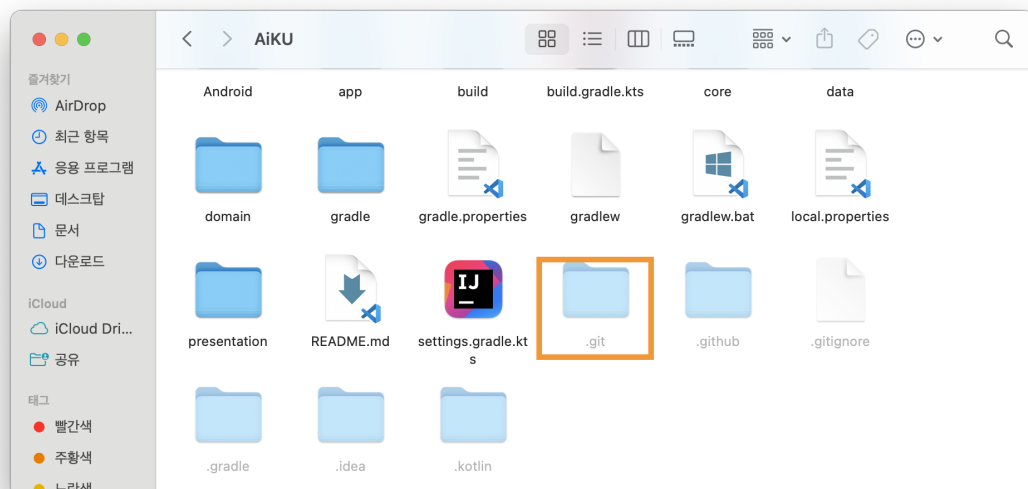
AiKU

즐겨찾기
AirDrop
최근 항목
응용 프로그램
데스크탑
문서
다운로드

iCloud
iCloud Dri...
공유

태그
빨간색
주황색
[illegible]

Android
app
build
build.gradle.kts
core
data

domain
gradle
gradle.properties
gradlew
gradlew.bat
local.properties

presentation
README.md
settings.gradle.kts
.git
.github
.gitignore

.gradle
.idea
.kotlin